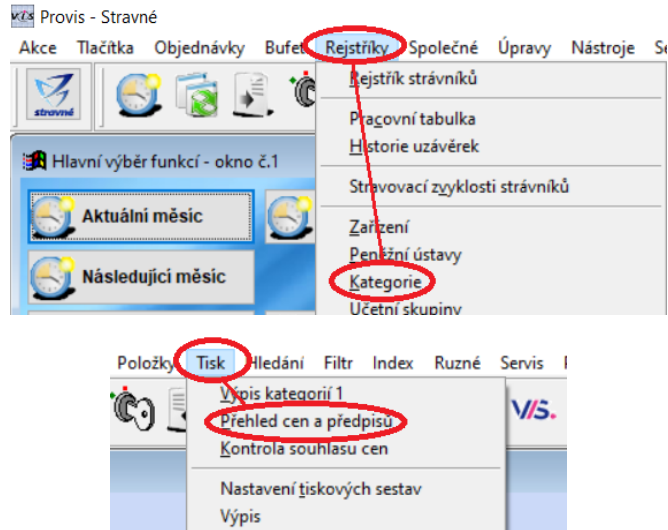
vis Provis - Stravné

Akce Tlačítka Objednávky Bufet Rejstříky Společné Úpravy Nástroje Se

stravné

Hlavní výběr funkcí - okno č.1

Aktuální měsíc

Následující měsíc

Rejstřík strávníků

Pracovní tabulka

Historie uzávěrek

Stravovací zvyklosti strávníků

Zařízení

Peněžní ústavy

Kategorie

Účetní skupiny

Položky Tisk Hledání Filtr Index Ruzné Servis

Výpis kategorií 1

Přehled cen a předpisů

Kontrola souhlasu cen

Nastavení tiskových sestav

Výpis

VIS.